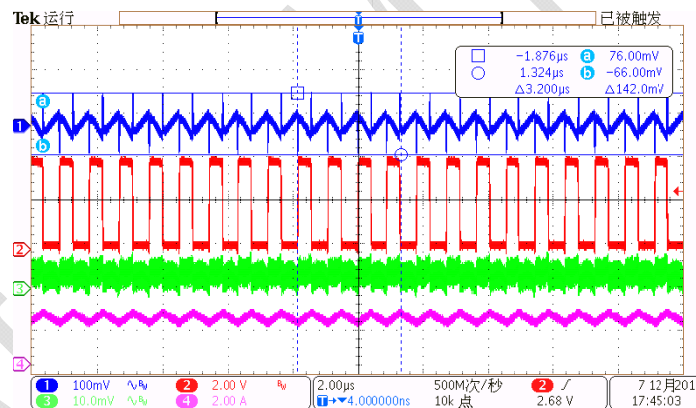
Tek 运行
已被触发
T
T
□ −1.876μs a 76.00mV
○ 1.324μs b −66.00mV
△3.200μs △142.0mV
a
1
b
2
3
4
1 100mV $^{B}_{W}$
2 2.00 V $^{B}_{W}$
3 10.0mV $^{B}_{W}$
4 2.00 A
2.00μs
T→▼4.000000ns
500M次/秒
10k 点
2 ∫
2.68 V
7 12月201
17:45:03